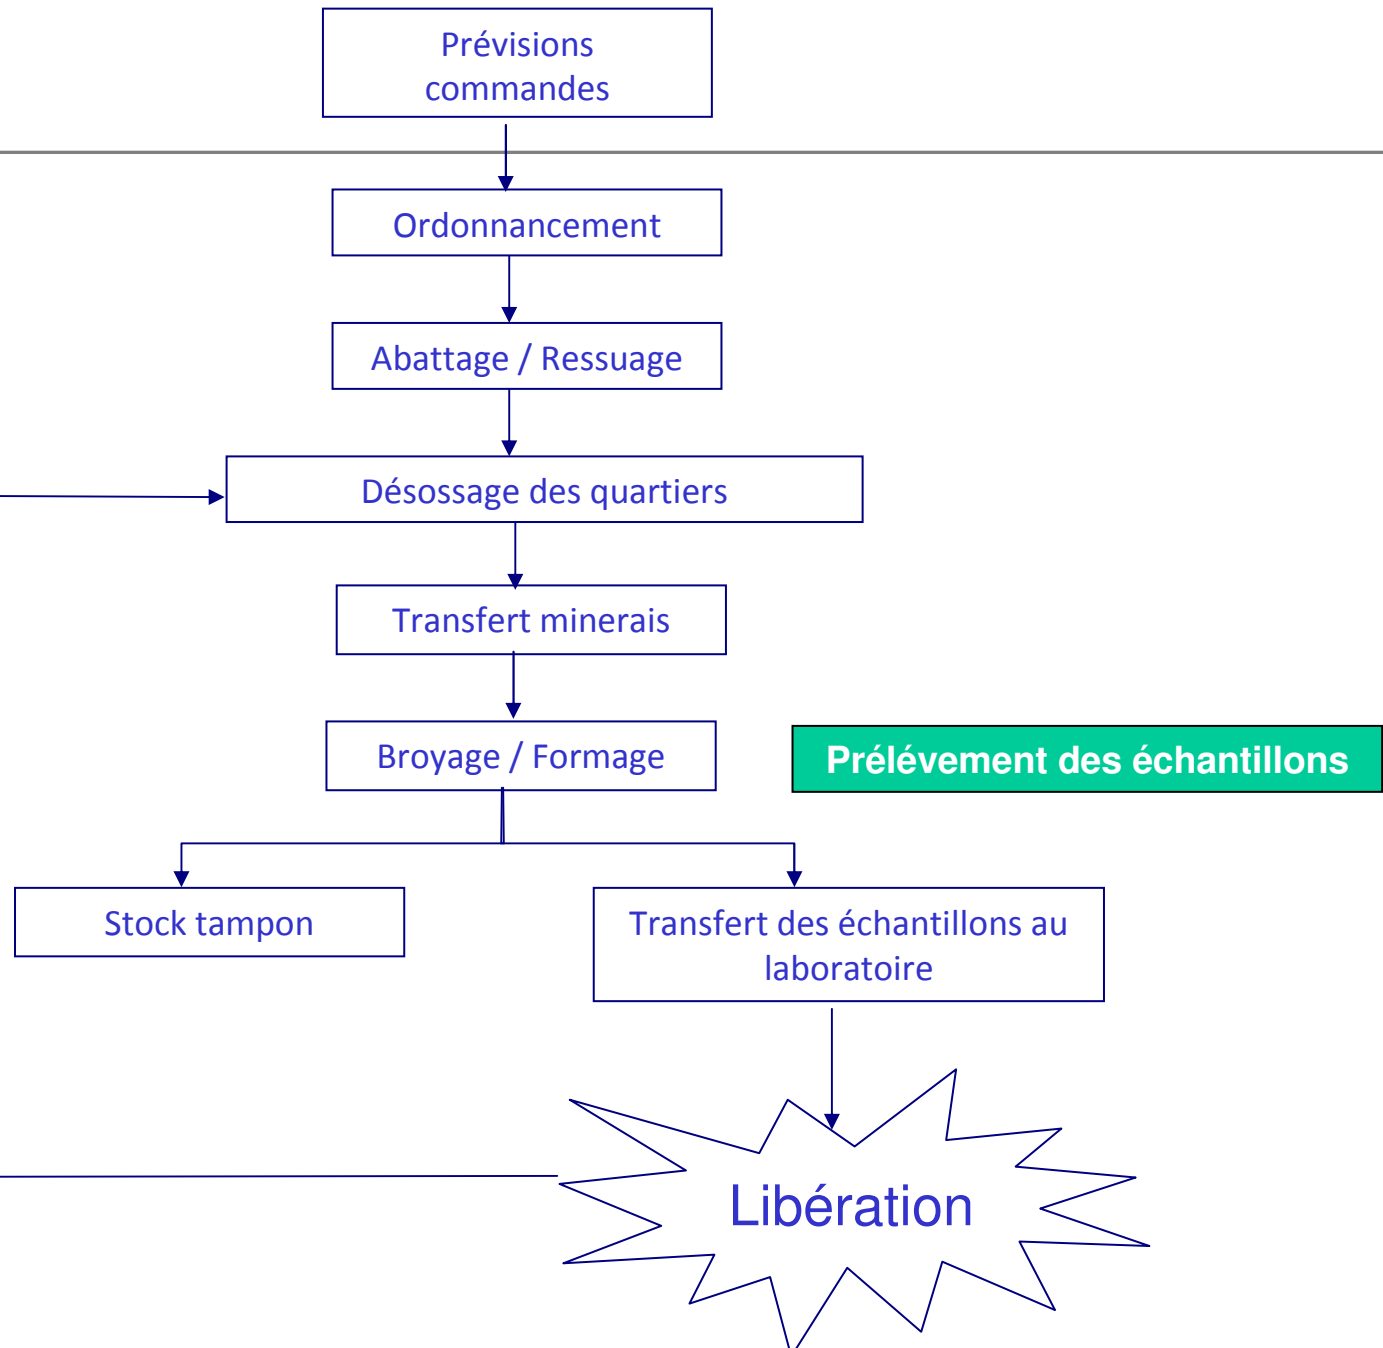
Prévisions commandes

Ordonnancement

Abattage / Ressuage

Désossage des quartiers

Transfert minerais

Broyage / Formage

Prélévement des échantillons

Stock tampon

Transfert des échantillons au laboratoire

Libération